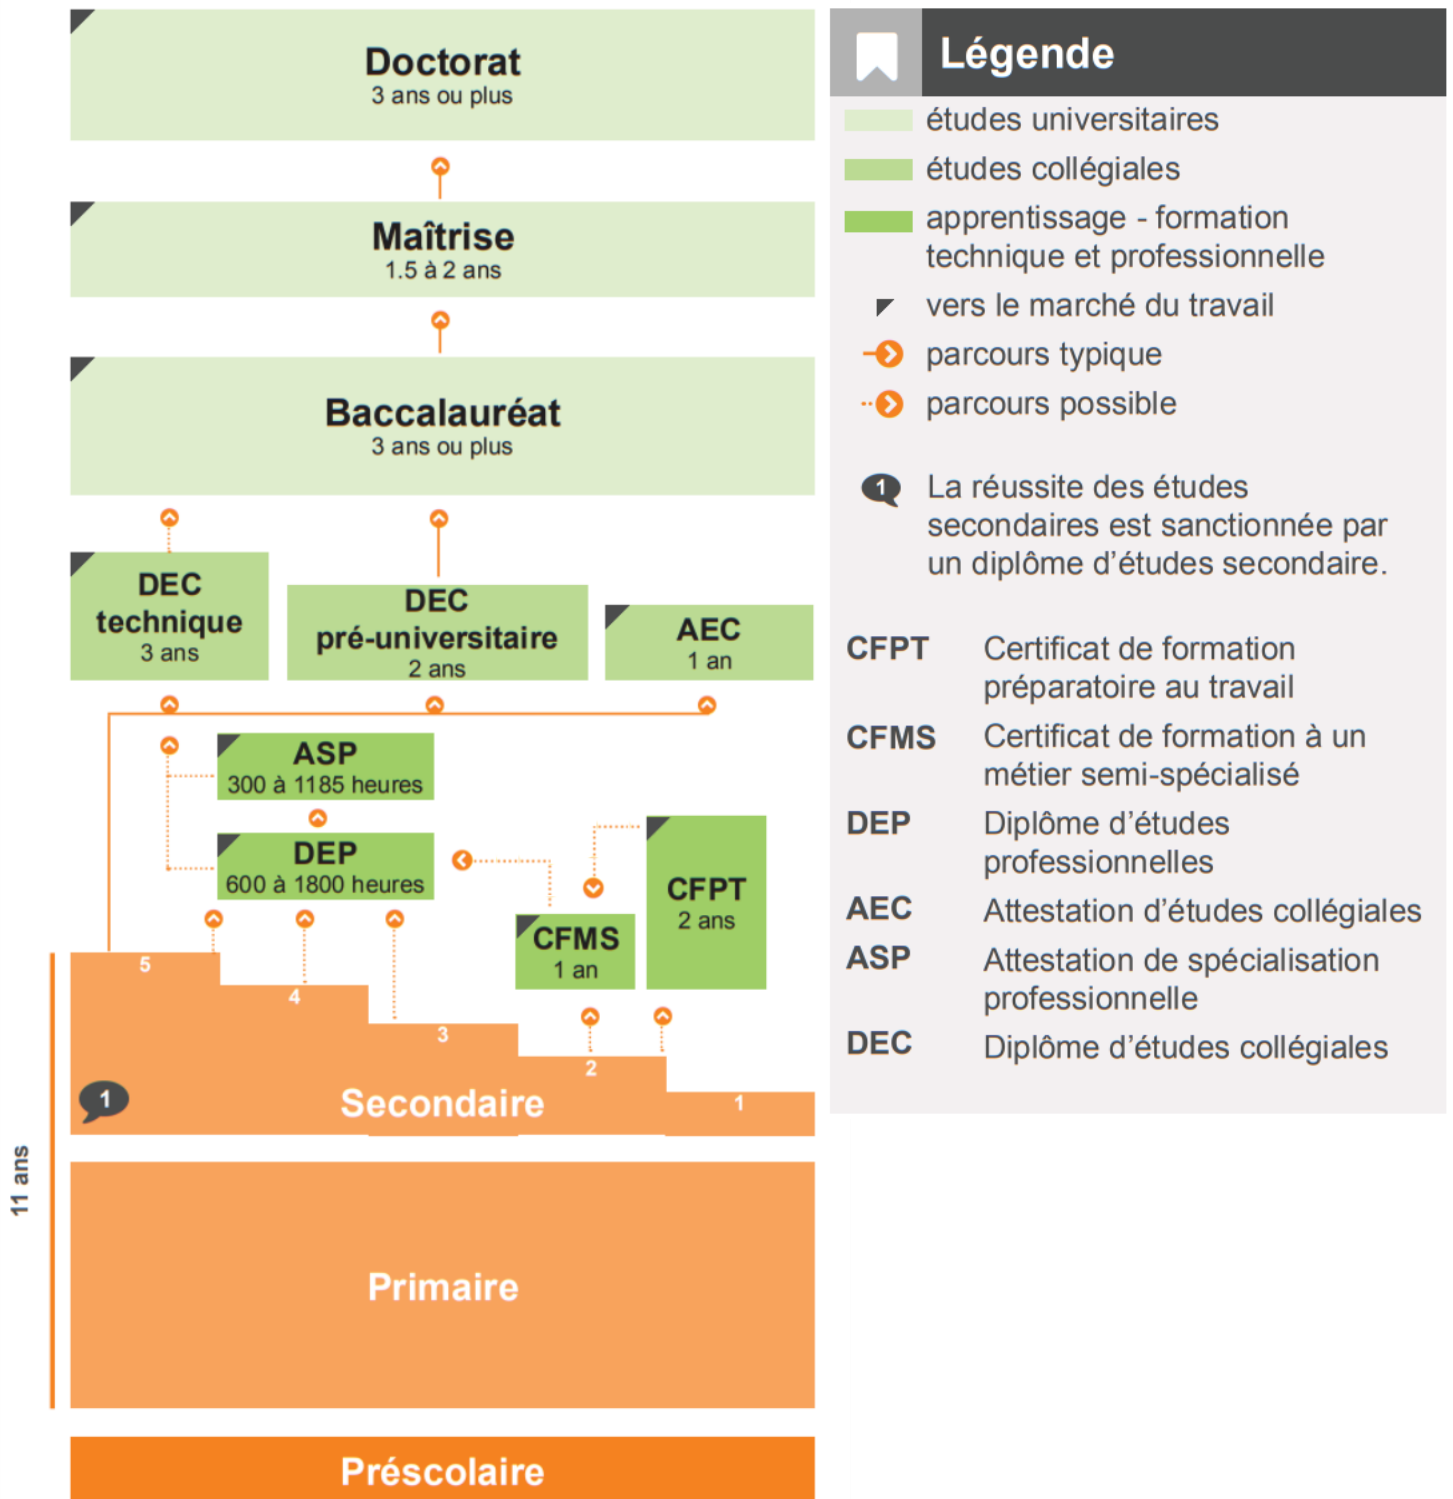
Doctorat
3 ans ou plus

Maîtrise
1.5 à 2 ans

Baccalauréat
3 ans ou plus

DEC technique
3 ans

DEC pré-universitaire
2 ans

AEC
1 an

ASP
300 à 1185 heures

DEP
600 à 1800 heures

CFPT
2 ans

CFMS
1 an

5
4
3
2
1

1

Secondaire

11 ans

Primaire

Préscolaire

Légende

études universitaires
études collégiales
apprentissage - formation technique et professionnelle
vers le marché du travail
parcours typique
parcours possible

1 La réussite des études secondaires est sanctionnée par un diplôme d'études secondaire.

| | |
|---|---|
| CFPT | Certificat de formation préparatoire au travail |
| CFMS | Certificat de formation à un métier semi-spécialisé |
| DEP | Diplôme d'études professionnelles |
| AEC | Attestation d'études collégiales |
| ASP | Attestation de spécialisation professionnelle |
| DEC | Diplôme d'études collégiales |